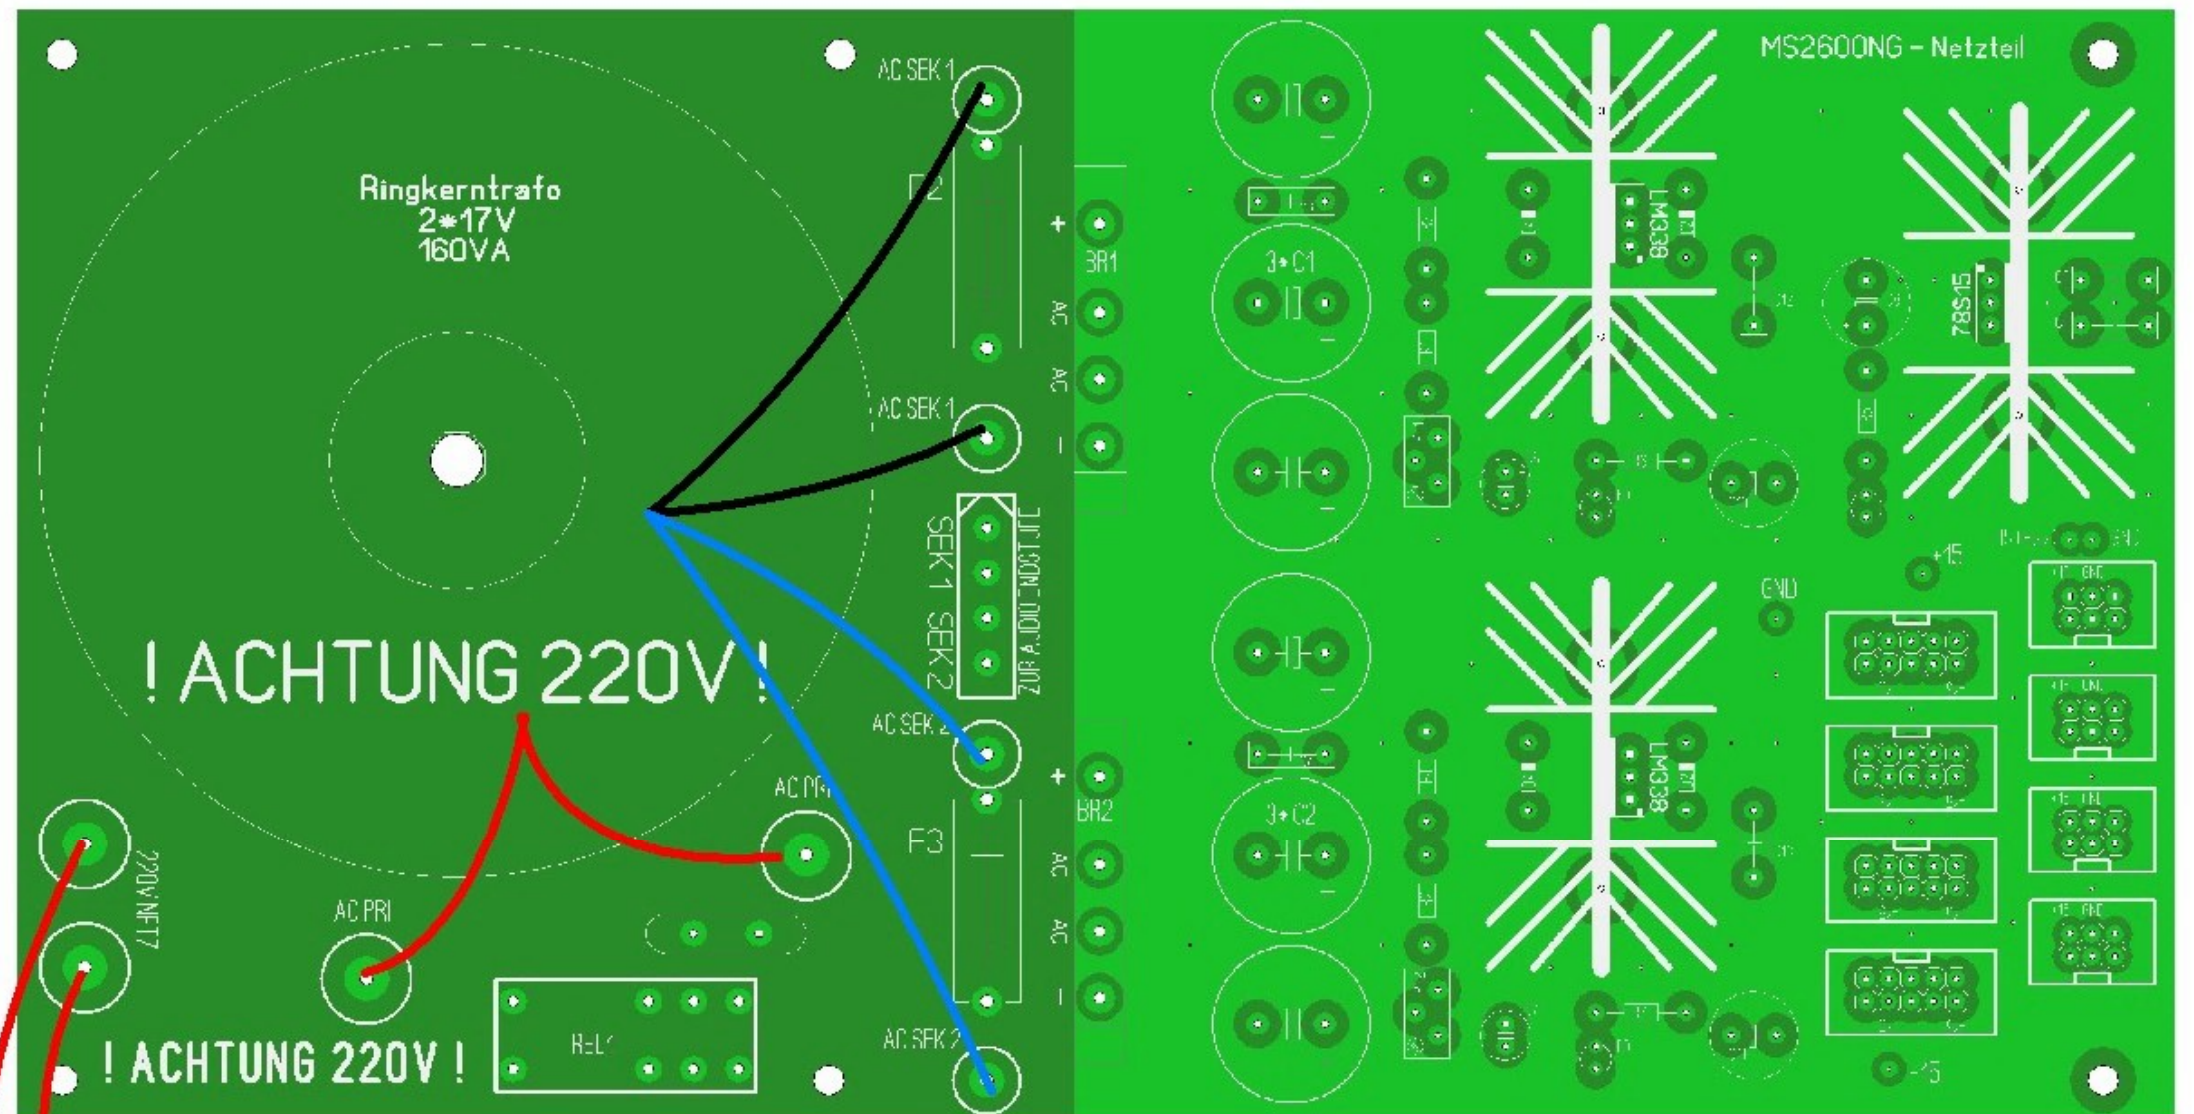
MS2600NG - Netzteil

AC SEK 1

Ringkerntrafo
2*17V
160VA

F2

+
BR1
AC
AC
-

3*C1

LM338

78S15

AC SEK 1

SEK 1 SEK 2

ZUR AUDIO NOST (?)

! ACHTUNG 220V !

+15

GND

AC SEK 2

+
BR2
AC
AC
-

3*C2

LM338

AC PRI

F3

220V NETZ

AC PRI

REL1

! ACHTUNG 220V !

AC SEK 2

-15